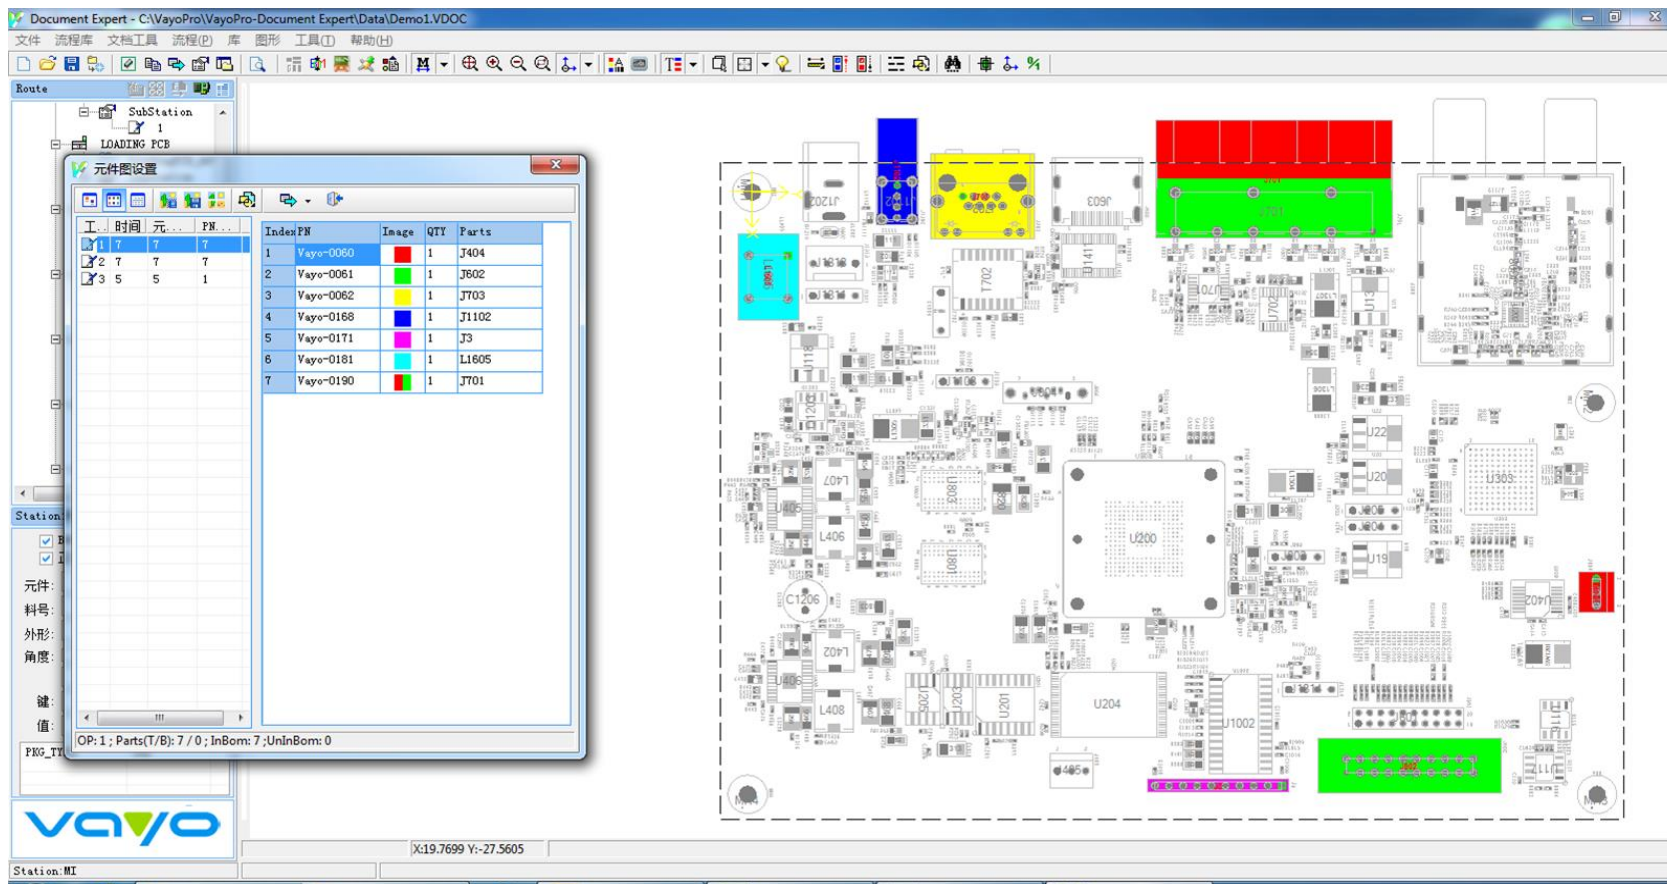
Document Expert - C:\VayoPro\VayoPro-Document Expert\Data\Demo1.VDOC

文件 流程库 文档工具 流程(P) 库 图形 工具(T) 帮助(H)

Route

SubStation

1

LOADING PCB

元件图设置

| 工.. | 时间 | 元... | PN... |
|---|---|---|---|
| 1 | 7 | 7 | 7 |
| 2 | 7 | 7 | 7 |
| 3 | 5 | 5 | 1 |

| Index | PN | Image | QTY | Parts |
|---|---|---|---|---|
| 1 | Vayo-0060 | | 1 | J404 |
| 2 | Vayo-0061 | | 1 | J602 |
| 3 | Vayo-0062 | | 1 | J703 |
| 4 | Vayo-0168 | | 1 | J1102 |
| 5 | Vayo-0171 | | 1 | J3 |
| 6 | Vayo-0181 | | 1 | L1605 |
| 7 | Vayo-0190 | | 1 | J701 |

OP: 1 ; Parts(T/B): 7 / 0 ; InBom: 7 ;UnInBom: 0

Station

元件:

料号:

外形:

角度:

键:

值:

PKG_TY

vayo

Station:MI

X:19.7699 Y:-27.5605

J1202 J603 J701 T702 U200 U204 U201 U303 U402 L407 L406 L402 L408 C1206 U1002 U22 U20 U19